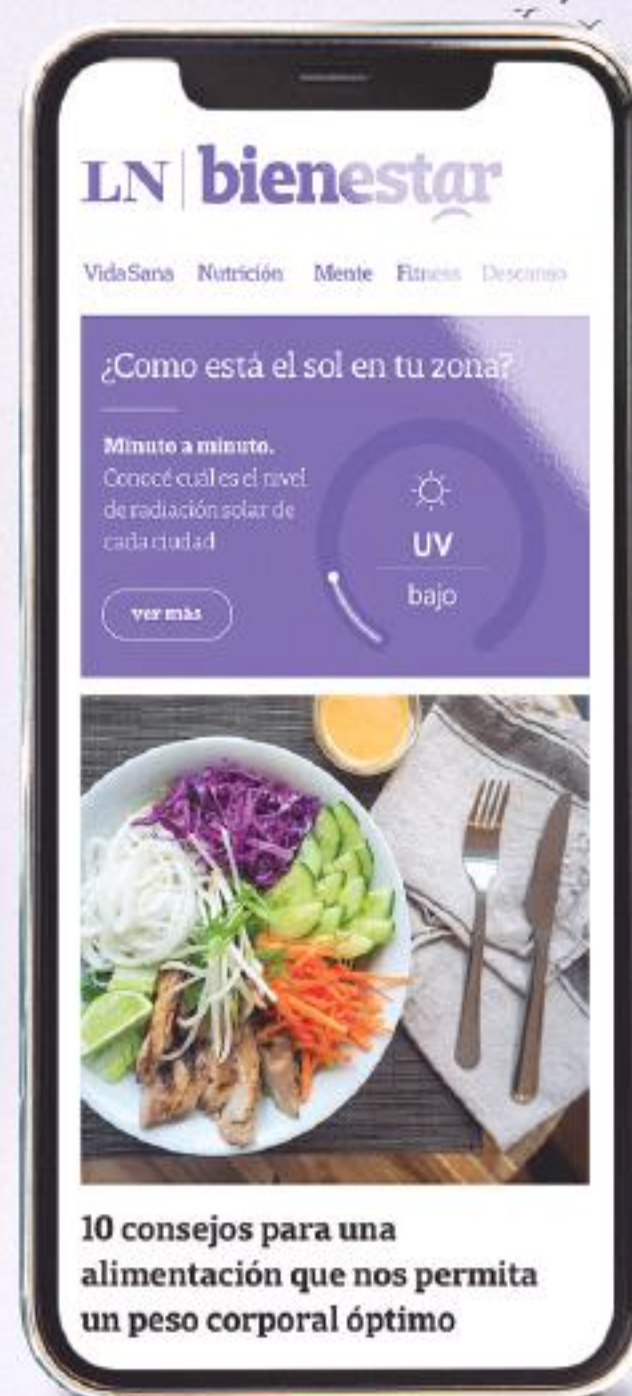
LN | bienestar

VidaSana Nutrición Mente Fitness Descanso

¿Como está el sol en tu zona?

Minuto a minuto.
Conocé cuál es el nivel de radiación solar de cada ciudad

ver mas

UV
bajo

10 consejos para una alimentación que nos permita un peso corporal óptimo